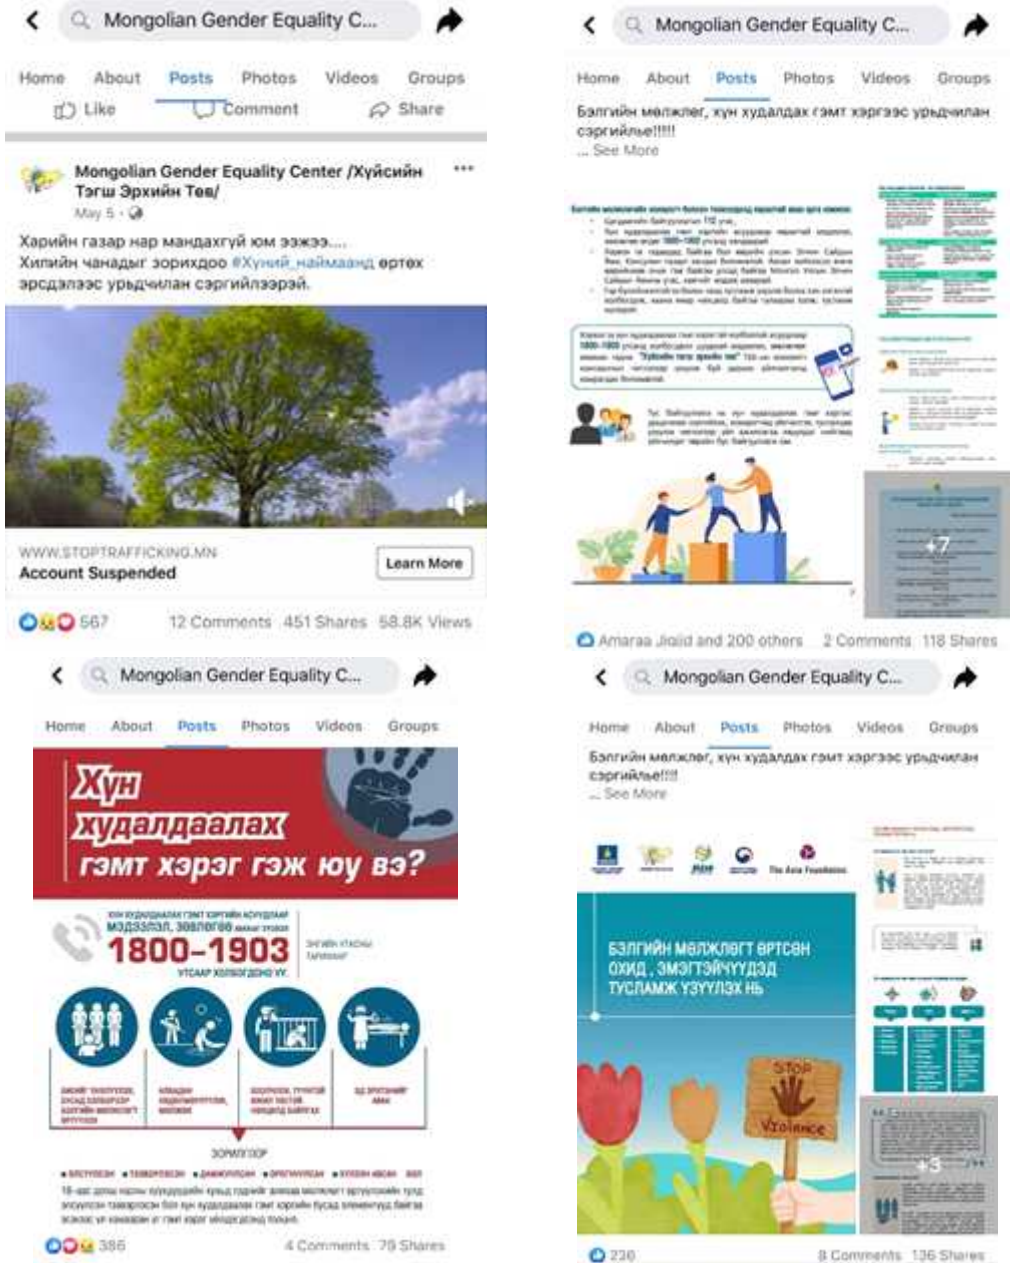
Mongolian Gender Equality C...

Home About Posts Photos Videos Groups

Like Comment Share

Mongolian Gender Equality Center /Хүйсийн Тэгш Эрхийн Төв/

May 5 ·

Харийн газар нар мандахгүй юм ээжээ....
Хилийн чанадыг зорихдоо #Хүний_наймаанд өртөх эрсдэлээс урьдчилан сэргийлээрэй.

WWW.STOPTRAFFICKING.MN
Account Suspended

Learn More

567 12 Comments 451 Shares 58.8K Views

Mongolian Gender Equality C...

Home About Posts Photos Videos Groups

Бэлгийн мөлжлөг, хүн худалдах гэмт хэргээс урьдчилан сэргийлье!!!!!
... See More

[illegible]

+7

Amaraa Jigjid and 200 others 2 Comments 118 Shares

Mongolian Gender Equality C...

Home About Posts Photos Videos Groups

Хүн худалдаалах гэмт хэрэг гэж юу вэ?

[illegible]
1800-1903
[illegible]

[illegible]

386 4 Comments 79 Shares

Mongolian Gender Equality C...

Home About Posts Photos Videos Groups

Бэлгийн мөлжлөг, хүн худалдах гэмт хэргээс урьдчилан сэргийлье!!!!
... See More

The Asia Foundation

БЭЛГИЙН МӨЛЖЛӨГТ ӨРТСӨН ОХИД, ЭМЭГТЭЙЧҮҮДЭД ТУСЛАМЖ ҮЗҮҮЛЭХ НЬ

STOP Violence

+3

236 8 Comments 136 Shares